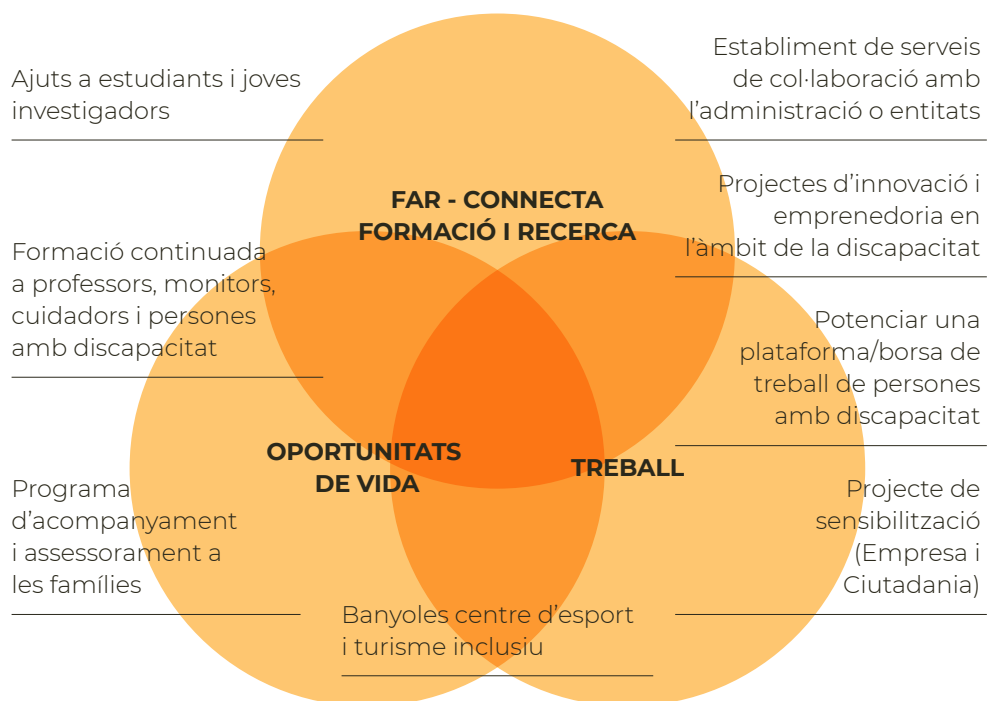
Ajuts a estudiants i joves investigadors

Establiment de serveis de col·laboració amb l’administració o entitats

FAR - CONNECTA FORMACIÓ I RECERCA

Projectes d’innovació i emprenedoria en l’àmbit de la discapacitat

Formació continuada a professors, monitors, cuidadors i persones amb discapacitat

Potenciar una plataforma/borsa de treball de persones amb discapacitat

OPORTUNITATS DE VIDA

TREBALL

Programa d’acompanyament i assessorament a les famílies

Projecte de sensibilització (Empresa i Ciutadania)

Banyoles centre d’esport i turisme inclusiu